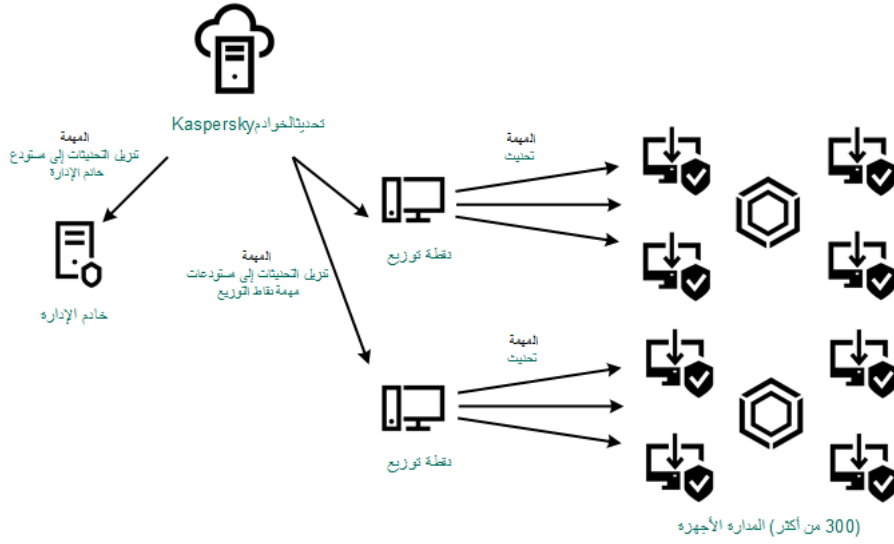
تحديثالخوادمKaspersky

المهمة
تنزيل التحديثات إلى مستودع خادم الإدارة

خادم الإدارة

المهمة
تنزيل التحديثات إلى مستودعات مهمة نقاط التوزيع

المهمة
تحديث

نقطة توزيع

المهمة
تحديث

نقطة توزيع

(300 من أكثر) المداره الأجهزة